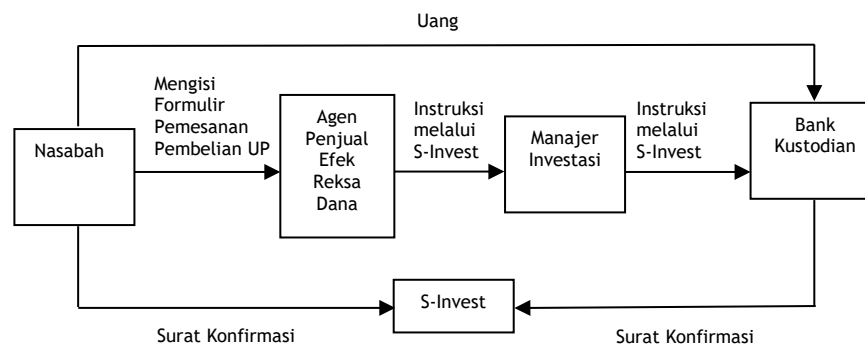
Uang

Mengisi Formulir Pemesanan Pembelian UP

Nasabah

Agen Penjual Efek Reksa Dana

Instruksi melalui S-Invest

Manajer Investasi

Instruksi melalui S-Invest

Bank Kustodian

S-Invest

Surat Konfirmasi

Surat Konfirmasi